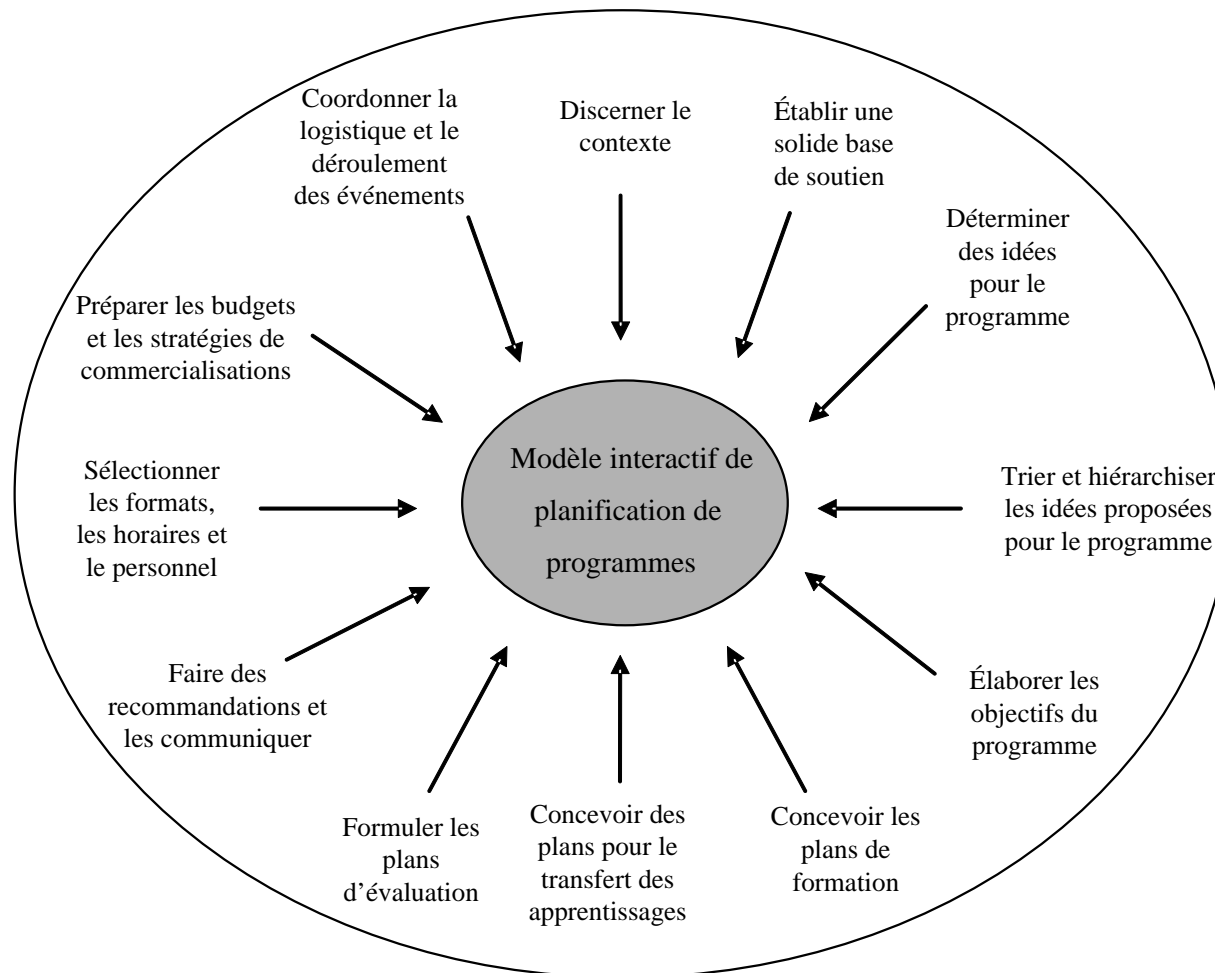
Coordonner la logistique et le déroulement des événements

Discerner le contexte

Établir une solide base de soutien

Déterminer des idées pour le programme

Préparer les budgets et les stratégies de commercialisations

Modèle interactif de planification de programmes

Sélectionner les formats, les horaires et le personnel

Trier et hiérarchiser les idées proposées pour le programme

Faire des recommandations et les communiquer

Élaborer les objectifs du programme

Formuler les plans d'évaluation

Concevoir des plans pour le transfert des apprentissages

Concevoir les plans de formation